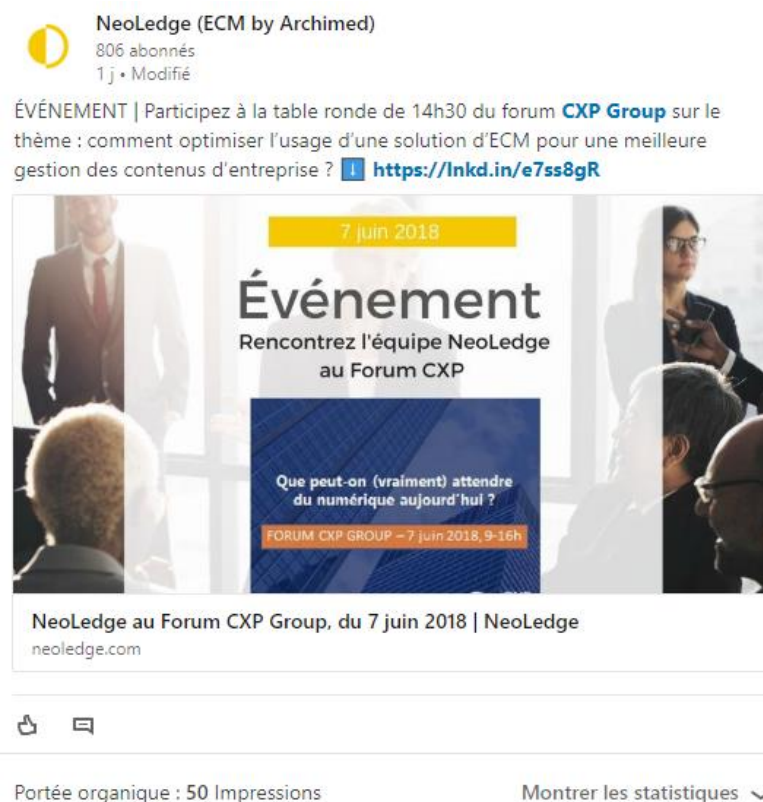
NeoLedge (ECM by Archimed)
806 abonnés
1 j • Modifié

ÉVÉNEMENT | Participez à la table ronde de 14h30 du forum CXP Group sur le thème : comment optimiser l'usage d'une solution d'ECM pour une meilleure gestion des contenus d'entreprise ? ⬇ https://lnkd.in/e7ss8gR

7 juin 2018

Événement

Rencontrez l'équipe NeoLedge au Forum CXP

Que peut-on (vraiment) attendre du numérique aujourd'hui ?

FORUM CXP GROUP – 7 juin 2018, 9-16h

NeoLedge au Forum CXP Group, du 7 juin 2018 | NeoLedge
neoledge.com

Portée organique : 50 Impressions

Montrer les statistiques